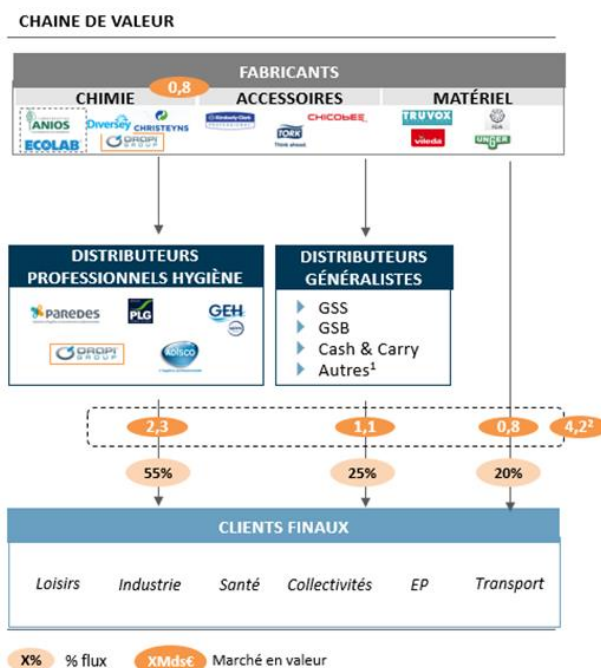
CHAINE DE VALEUR

FABRICANTS

CHIMIE 0,8 ACCESSOIRES MATÉRIEL

ANIOS Diversey CHRISTEYNS ECOLAB DROPI GROUP Kimberly-Clark CHICOPEE TORK Think ahead. TRUVOX vileda UNGER

DISTRIBUTEURS PROFESSIONNELS HYGIÈNE

PAREDES PLG GEH DROPI GROUP Adisco

DISTRIBUTEURS GÉNÉRALISTES

GSS
GSB
Cash & Carry
Autres$^1$

2,3 1,1 0,8 4,2$^2$

55% 25% 20%

CLIENTS FINAUX

Loisirs Industrie Santé Collectivités EP Transport

X% % flux XMds€ Marché en valeur